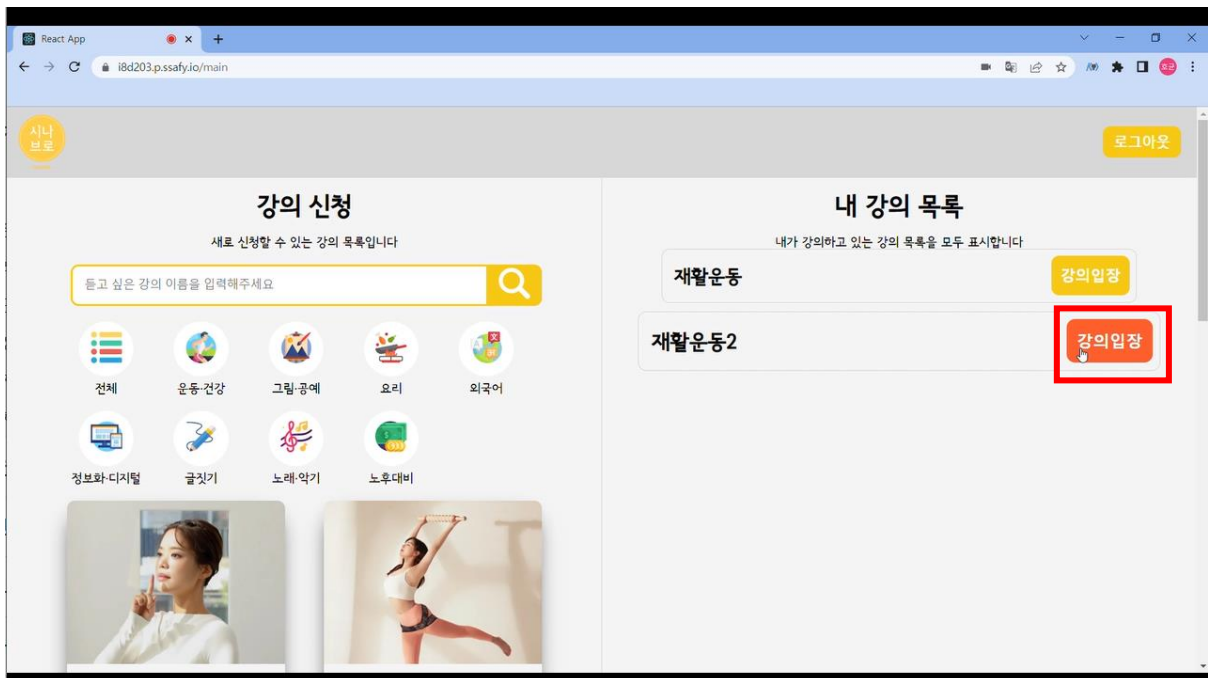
React App
i8d203.p.ssafy.io/main

시나브로

로그아웃

강의 신청
새로 신청할 수 있는 강의 목록입니다

듣고 싶은 강의 이름을 입력해주세요

전체
운동·건강
그림·공예
요리
외국어
정보화·디지털
글짓기
노래·악기
노후대비

내 강의 목록
내가 강의하고 있는 강의 목록을 모두 표시합니다

재활운동
강의입장

재활운동2
강의입장